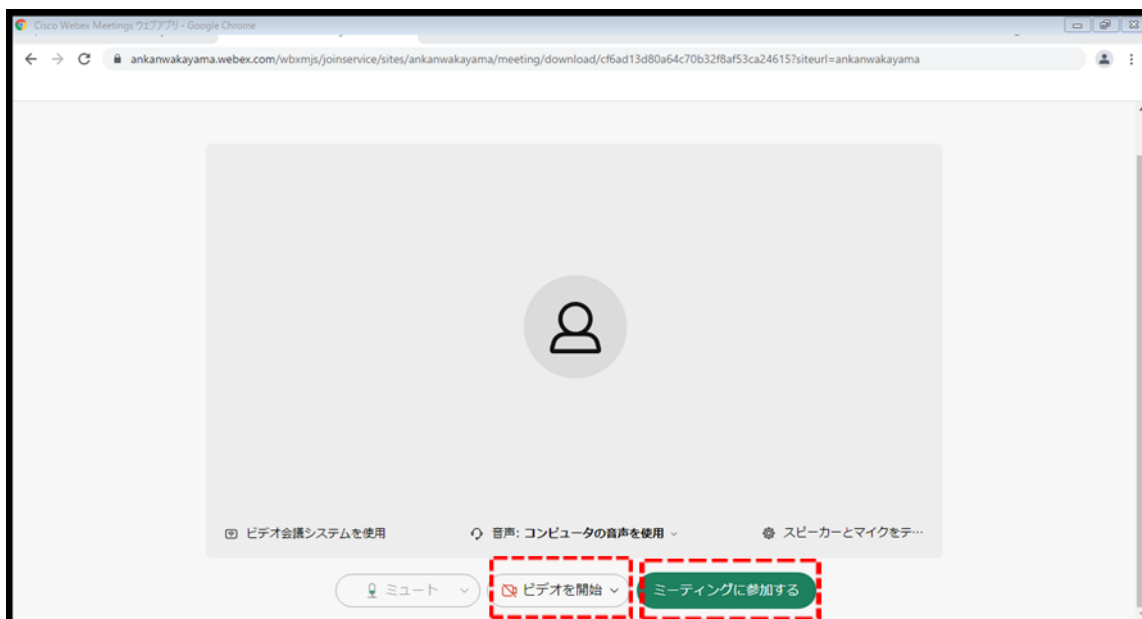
Cisco Webex Meetings ウェブアプリ - Google Chrome

ankanwakayama.webex.com/wbxmjs/joinservice/sites/ankanwakayama/meeting/download/cf6ad13d80a64c70b32f8af53ca24615?siteurl=ankanwakayama

ビデオ会議システムを使用

音声: コンピュータの音声を使用

スピーカーとマイクをテ…

ミュート

ビデオを開始

ミーティングに参加する